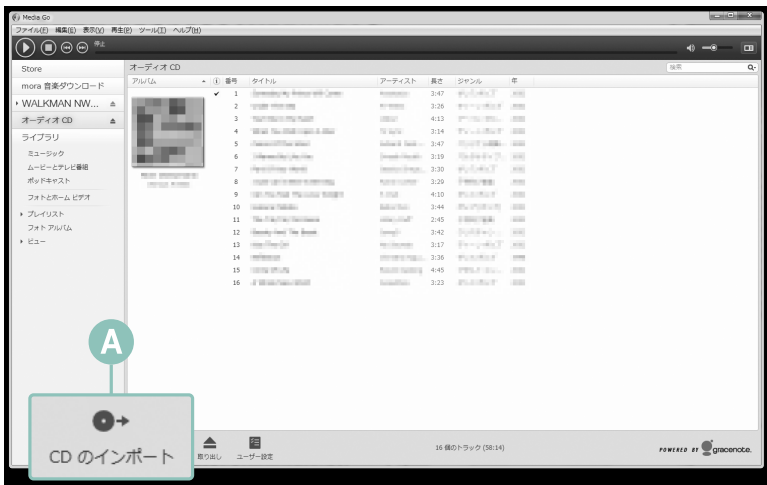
Media Go
ファイル(F) 編集(E) 表示(V) 再生(P) ツール(T) ヘルプ(H)
停止
Store
mora 音楽ダウンロード
WALKMAN NW...
オーディオ CD
ライブラリ
ミュージック
ムービーとテレビ番組
ポッドキャスト
フォトとホーム ビデオ
プレイリスト
フォト アルバム
ビュー
オーディオ CD
検索
| アルバム | 番号 | タイトル | アーティスト | 長さ | ジャンル | 年 |
|---|---|---|---|---|---|---|
| | 1 | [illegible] | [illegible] | 3:47 | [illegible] | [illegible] |
| | 2 | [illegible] | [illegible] | 3:26 | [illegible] | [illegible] |
| | 3 | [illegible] | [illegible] | 4:13 | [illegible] | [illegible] |
| | 4 | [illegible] | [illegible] | 3:14 | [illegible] | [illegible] |
| | 5 | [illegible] | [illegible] | 3:47 | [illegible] | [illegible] |
| | 6 | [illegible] | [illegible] | 3:19 | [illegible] | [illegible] |
| | 7 | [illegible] | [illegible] | 3:30 | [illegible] | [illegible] |
| | 8 | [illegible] | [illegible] | 3:29 | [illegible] | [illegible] |
| | 9 | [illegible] | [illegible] | 4:10 | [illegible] | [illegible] |
| | 10 | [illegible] | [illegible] | 3:44 | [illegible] | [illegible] |
| | 11 | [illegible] | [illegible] | 2:45 | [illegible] | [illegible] |
| | 12 | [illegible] | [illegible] | 3:42 | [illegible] | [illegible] |
| | 13 | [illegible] | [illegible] | 3:17 | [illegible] | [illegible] |
| | 14 | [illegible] | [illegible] | 3:36 | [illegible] | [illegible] |
| | 15 | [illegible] | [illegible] | 4:45 | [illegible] | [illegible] |
| | 16 | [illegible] | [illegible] | 3:23 | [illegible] | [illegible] |
A
CD のインポート
取り出し
ユーザー設定
16 個のトラック (58:14)
POWERED BY gracenote.